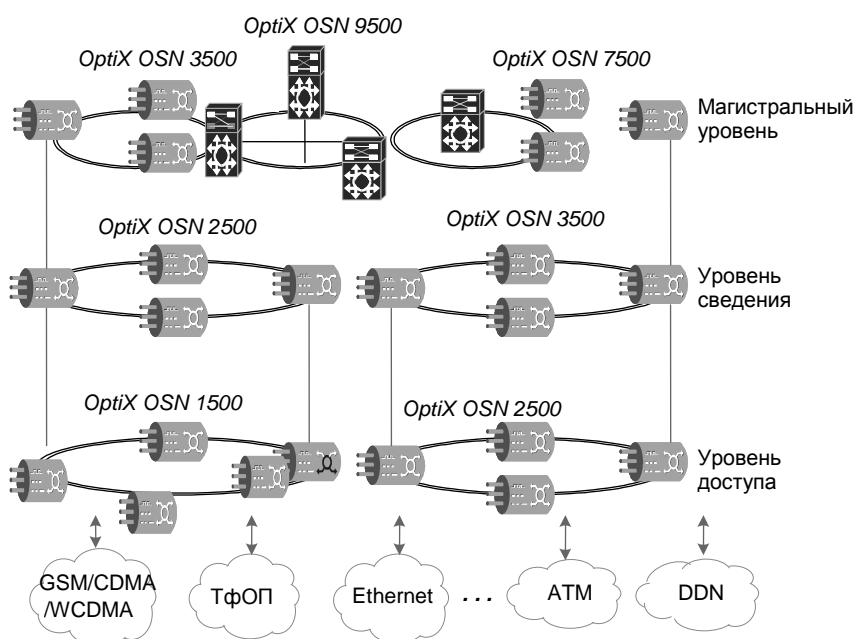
OptiX OSN 9500

OptiX OSN 3500

OptiX OSN 7500

Магистральный уровень

OptiX OSN 2500

OptiX OSN 3500

Уровень сведения

OptiX OSN 1500

OptiX OSN 2500

Уровень доступа

GSM/CDMA /WCDMA

ТфОП

Ethernet

...

ATM

DDN